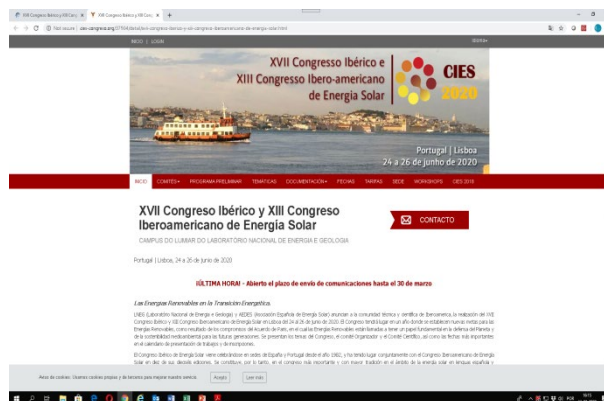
XVII Congresso Ibérico e XIII Congresso Ibero-americano de Energia Solar

CIES 2020

Portugal | Lisboa
24 a 26 de junho de 2020

INICIO COMITÉS PROGRAMA PRELIMINAR TEMÁTICAS DOCUMENTACIÓN FECHAS TARIFAS SEDE WORKSHOPS CIES 2018

XVII Congreso Ibérico y XIII Congreso Iberoamericano de Energía Solar

CONTACTO

CAMPUS DO LUMIAR DO LABORATÓRIO NACIONAL DE ENERGIA E GEOLOGIA

Portugal | Lisboa, 24 a 26 de junio de 2020

¡ÚLTIMA HORA! - Abierto el plazo de envío de comunicaciones hasta el 30 de marzo

Las Energías Renovables en la Transición Energética

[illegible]

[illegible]

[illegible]

Aceptar Leer más